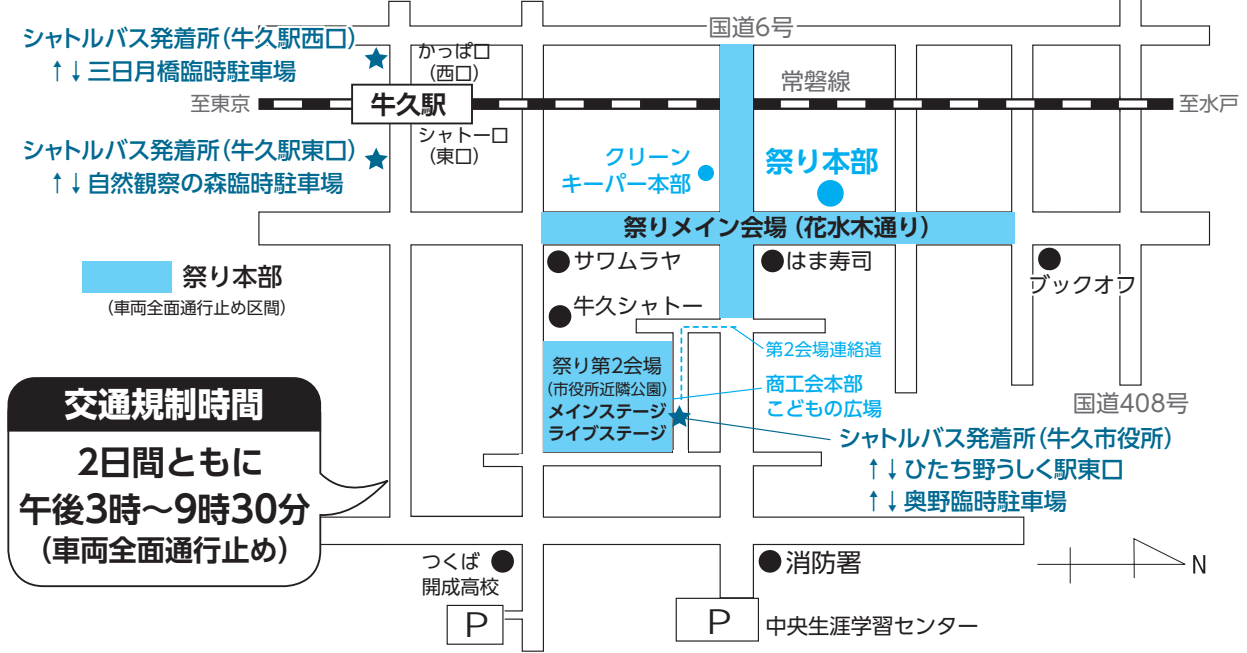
シャトルバス発着所(牛久駅西口)
↑↓三日月橋臨時駐車場

かっぱ口
(西口)

国道6号

常磐線

至東京

牛久駅

至水戸

シャトルバス発着所(牛久駅東口)
↑↓自然観察の森臨時駐車場

シャトー口
(東口)

クリーン
キーパー本部

祭り本部

祭りメイン会場 (花水木通り)

祭り本部
(車両全面通行止め区間)

サワムラヤ

はま寿司

ブックオフ

牛久シャトー

第2会場連絡道

祭り第2会場
(市役所近隣公園)
メインステージ
ライブステージ

商工会本部
こどもの広場

国道408号

交通規制時間

2日間ともに
午後3時～9時30分
(車両全面通行止め)

シャトルバス発着所(牛久市役所)
↑↓ひたち野うしく駅東口
↑↓奥野臨時駐車場

つくば
開成高校

消防署

N

P

P

中央生涯学習センター